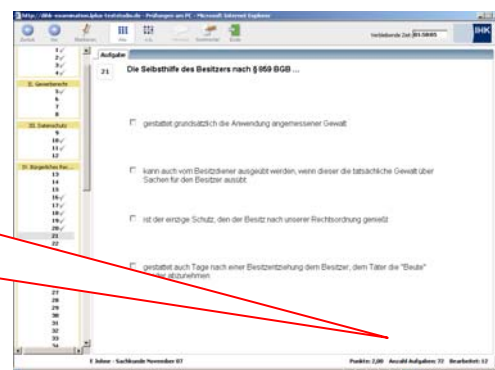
http://ihk-examination.plus-teststudio.de - Prüfungen am PC - Microsoft Internet Explorer

Zurück Vor Markieren Hilfe Beenden

Verbleibende Zeit 01:58:05

IHK

1✓
2✓
3✓
4✓
II. Gewerberecht
5✓
6
7
8
III. Datenschutz
9
10✓
11✓
12
IV. Bürgerliches Rec...
13
14
15
16✓
17✓
18✓
19✓
20✓
21
22
27
28
29
30
31
32
33
34

Aufgabe

21

Die Selbsthilfe des Besitzers nach § 859 BGB ...

gestattet grundsätzlich die Anwendung angemessener Gewalt

kann auch vom Besitzdiener ausgeübt werden, wenn dieser die tatsächliche Gewalt über Sachen für den Besitzer ausübt

ist der einzige Schutz, den der Besitz nach unserer Rechtsordnung genießt

gestattet auch Tage nach einer Besitzentziehung dem Besitzer, dem Täter die "Beute" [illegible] abzunehmen

E Jahne - Sachkunde November 07

Punkte: 2,00 Anzahl Aufgaben: 72 Bearbeitet: 12